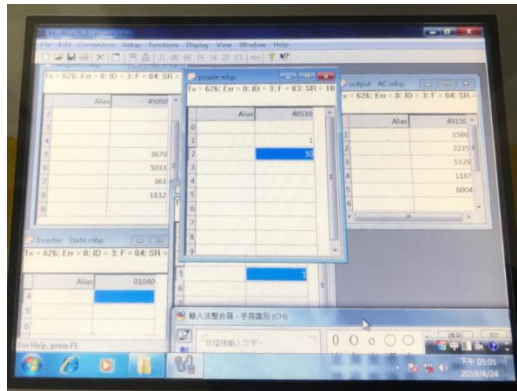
File Edit Connection Setup Functions Display View Window Help

Tx = 626: Err = 0: ID = 3: F = 04: SR =

| | Alias | 45050 |
|---|---|---|
| 0 | | |
| 1 | | |
| 2 | | |
| 3 | | 3670 |
| 4 | | 5033 |
| 5 | | 363 |
| 6 | | 1832 |
| 7 | | |
| 8 | | |
| 9 | | |

power.mbp

Tx = 626: Err = 0: ID = 3: F = 03: SR = 10

| | Alias | 40510 |
|---|---|---|
| 0 | | |
| 1 | | 1 |
| 2 | | 50 |
| 3 | | |
| 4 | | |
| 5 | | |
| 6 | | |
| 7 | | |
| 8 | | |
| 9 | | |

output AC.mbp

Tx = 626: Err = 0: ID = 3: F = 04: SR =

| | Alias | 4915C |
|---|---|---|
| 0 | | |
| 1 | | 3586 |
| 2 | | 2235 |
| 3 | | 5329 |
| 4 | | 1187 |
| 5 | | 6004 |
| 6 | | |

Inverter State.mbp

Tx = 626: Err = 0: ID = 3: F = 04: SR =

| | Alias | 01040 |
|---|---|---|
| 0 | | |

For Help, press F1

輸入法整合器 - 手寫識別 (CH)

在這裡輸入文字

下午 05:03
2019/4/24